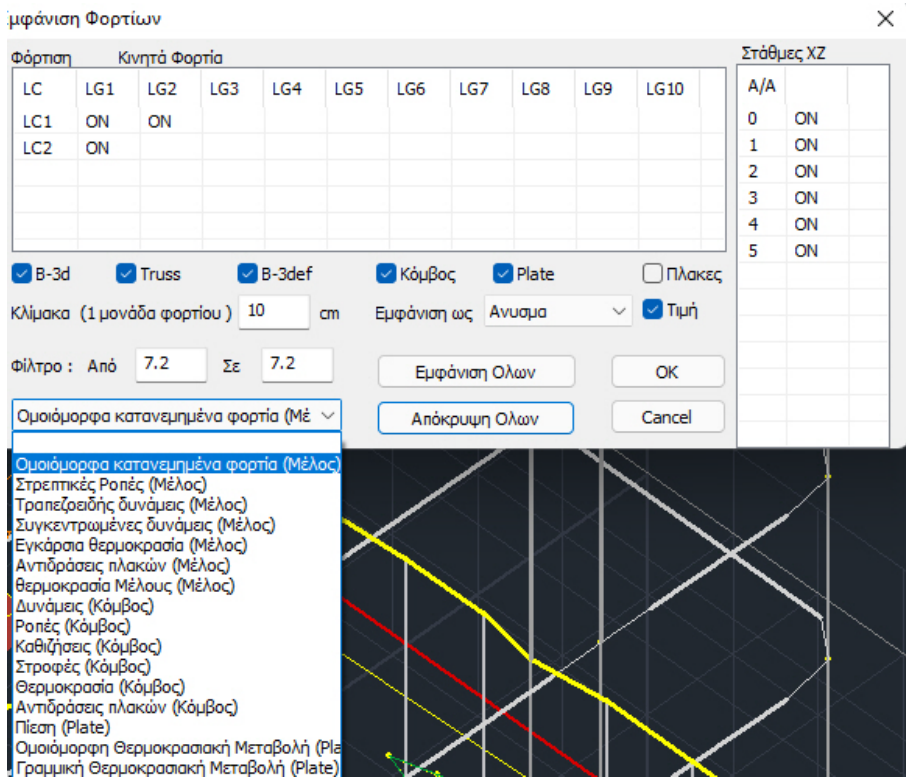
μφάνιση Φορτίων

Φόρτιση Κινητά Φορτία

| LC | LG1 | LG2 | LG3 | LG4 | LG5 | LG6 | LG7 | LG8 | LG9 | LG10 |
|---|---|---|---|---|---|---|---|---|---|---|
| LC1 | ON | ON | | | | | | | | |
| LC2 | ON | | | | | | | | | |

Στάθμες XZ

| A/A | |
|---|---|
| 0 | ON |
| 1 | ON |
| 2 | ON |
| 3 | ON |
| 4 | ON |
| 5 | ON |

B-3d Truss B-3def Κόμβος Plate Πλακες

Κλίμακα (1 μονάδα φορτίου ) 10 cm Εμφάνιση ως Ανυσμα Τιμή

Φίλτρο : Από 7.2 Σε 7.2

Εμφάνιση Ολων OK

Ομοιόμορφα κατανεμημένα φορτία (Μέ Απόκρυψη Ολων Cancel

Ομοιόμορφα κατανεμημένα φορτία (Μέλος)
Στρεπτικές Ροπές (Μέλος)
Τραπεζοειδής δυνάμεις (Μέλος)
Συγκεντρωμένες δυνάμεις (Μέλος)
Εγκάρσια θερμοκρασία (Μέλος)
Αντιδράσεις πλακών (Μέλος)
θερμοκρασία Μέλους (Μέλος)
Δυνάμεις (Κόμβος)
Ροπές (Κόμβος)
Καθιζήσεις (Κόμβος)
Στροφές (Κόμβος)
Θερμοκρασία (Κόμβος)
Αντιδράσεις πλακών (Κόμβος)
Πίεση (Plate)
Ομοιόμορφη Θερμοκρασιακή Μεταβολή (Pla
Γραμμική Θερμοκρασιακή Μεταβολή (Plate)